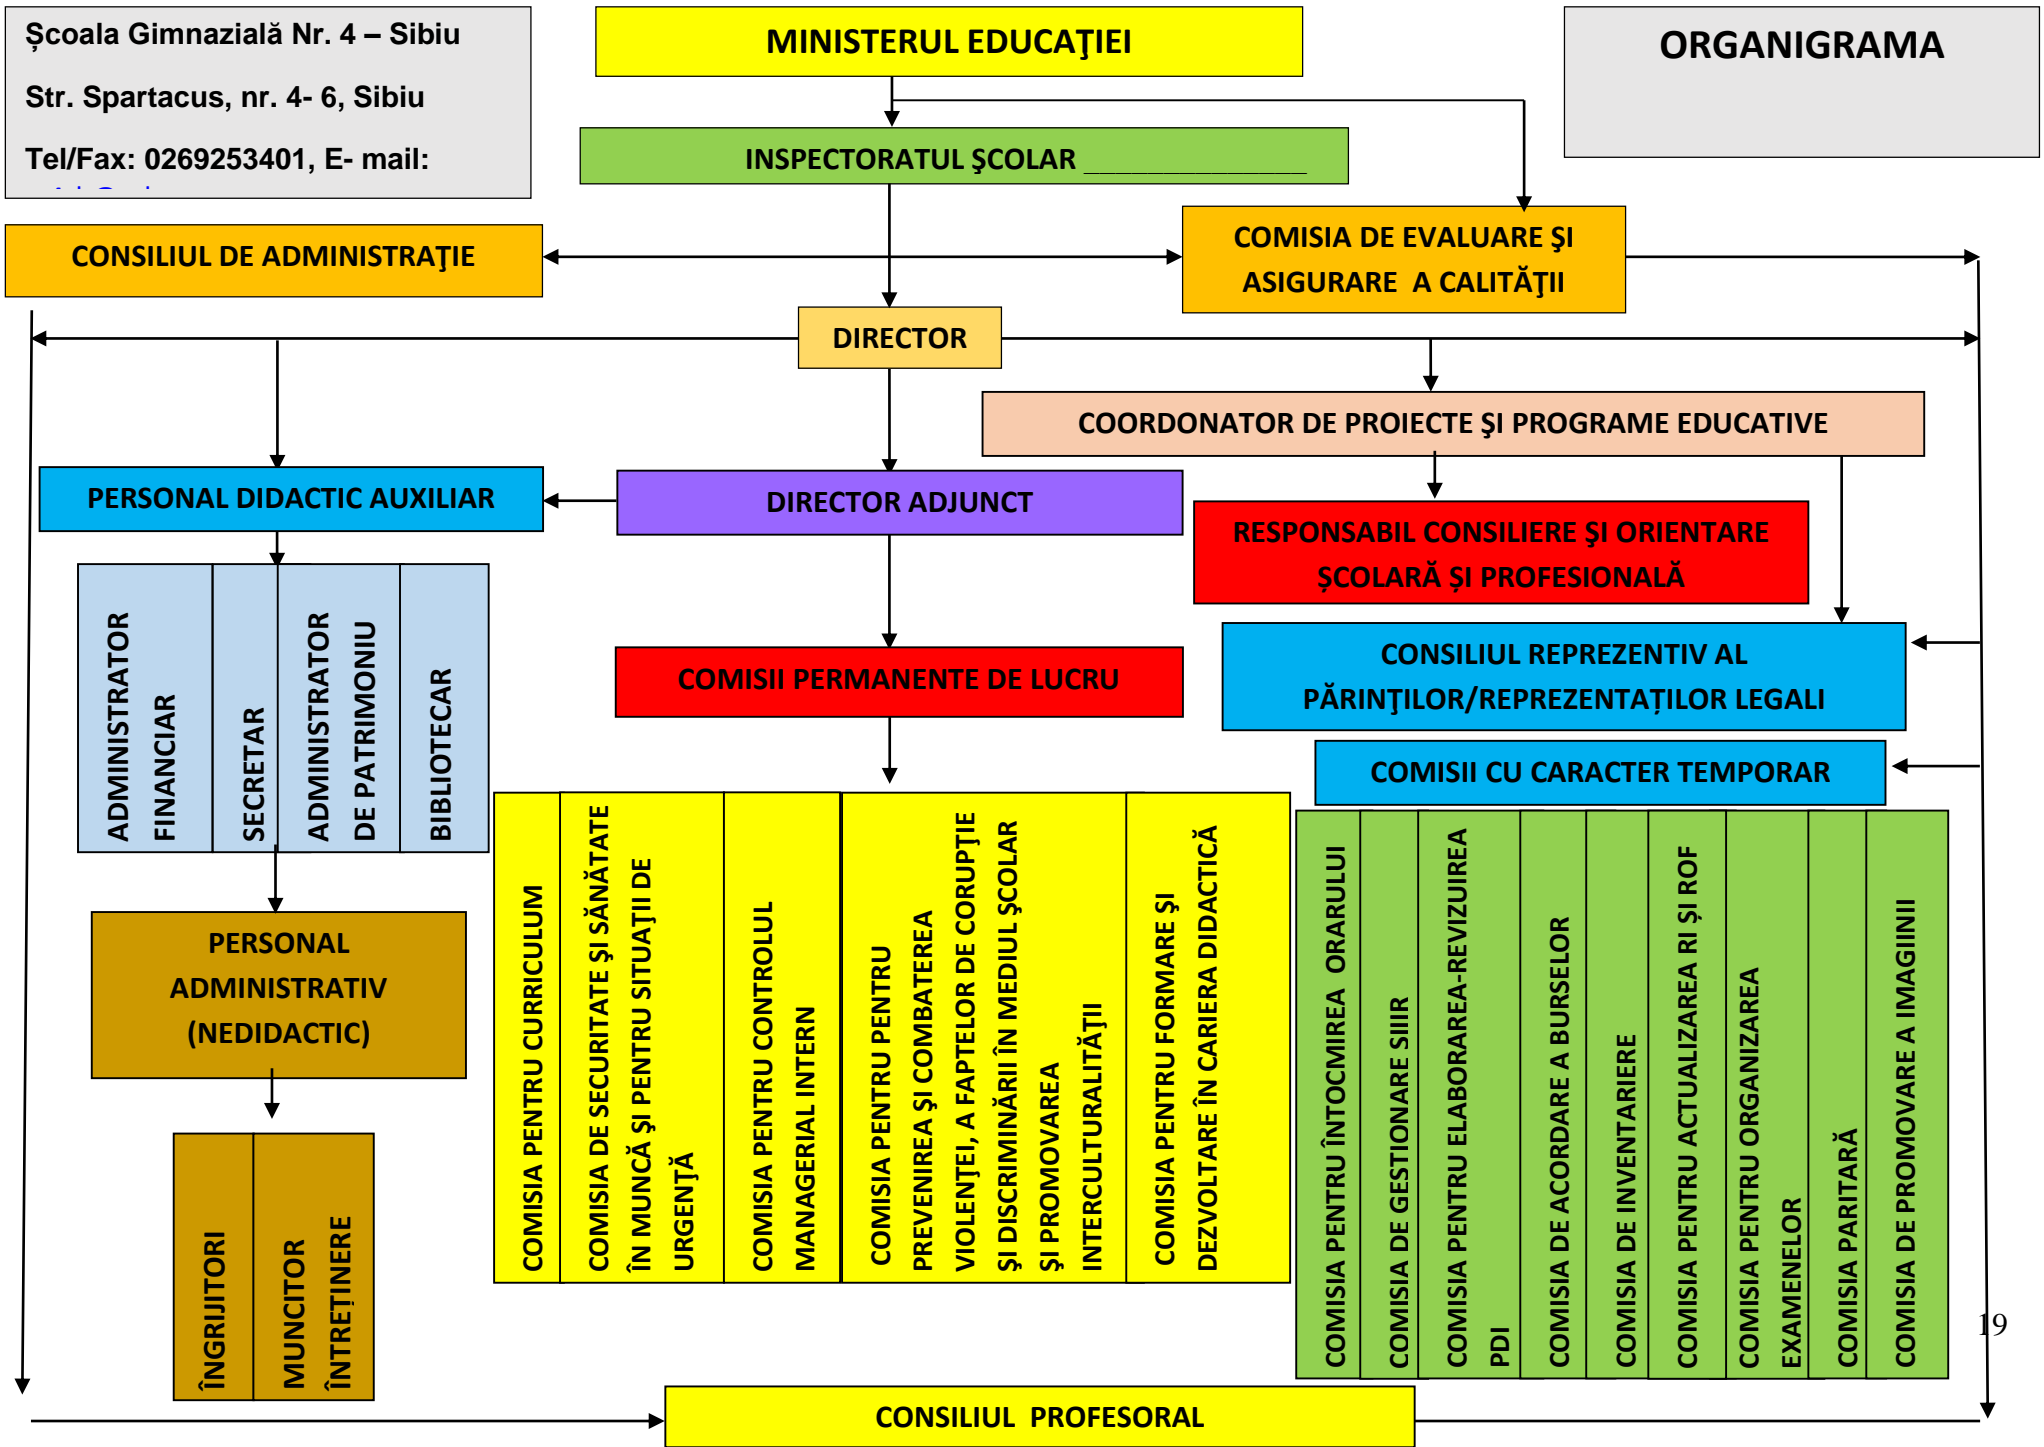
Şcoala Gimnazială Nr. 4 – Sibiu

Str. Spartacus, nr. 4- 6, Sibiu

Tel/Fax: 0269253401, E- mail: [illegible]

MINISTERUL EDUCAŢIEI

ORGANIGRAMA

INSPECTORATUL ŞCOLAR ____________

CONSILIUL DE ADMINISTRAŢIE

COMISIA DE EVALUARE ŞI ASIGURARE A CALITĂŢII

DIRECTOR

COORDONATOR DE PROIECTE ŞI PROGRAME EDUCATIVE

PERSONAL DIDACTIC AUXILIAR

DIRECTOR ADJUNCT

RESPONSABIL CONSILIERE ŞI ORIENTARE ŞCOLARĂ ŞI PROFESIONALĂ

ADMINISTRATOR FINANCIAR

SECRETAR

ADMINISTRATOR DE PATRIMONIU

BIBLIOTECAR

CONSILIUL REPREZENTIV AL PĂRINŢILOR/REPREZENTAȚILOR LEGALI

COMISII PERMANENTE DE LUCRU

COMISII CU CARACTER TEMPORAR

PERSONAL ADMINISTRATIV (NEDIDACTIC)

COMISIA PENTRU CURRICULUM

COMISIA DE SECURITATE ŞI SĂNĂTATE ÎN MUNCĂ ŞI PENTRU SITUAŢII DE URGENŢĂ

COMISIA PENTRU CONTROLUL MANAGERIAL INTERN

COMISIA PENTRU PENTRU PREVENIREA ŞI COMBATEREA VIOLENŢEI, A FAPTELOR DE CORUPŢIE ŞI DISCRIMINĂRII ÎN MEDIUL ŞCOLAR ŞI PROMOVAREA INTERCULTURALITĂŢII

COMISIA PENTRU FORMARE ŞI DEZVOLTARE ÎN CARIERA DIDACTICĂ

COMISIA PENTRU ÎNTOCMIREA ORARULUI

COMISIA DE GESTIONARE SIIIR

COMISIA PENTRU ELABORAREA-REVIZUIREA PDI

COMISIA DE ACORDARE A BURSELOR

COMISIA DE INVENTARIERE

COMISIA PENTRU ACTUALIZAREA RI ŞI ROF

COMISIA PENTRU ORGANIZAREA EXAMENELOR

COMISIA PARITARĂ

COMISIA DE PROMOVARE A IMAGINII

ÎNGRIJITORI

MUNCITOR ÎNTREŢINERE

19

CONSILIUL PROFESORAL